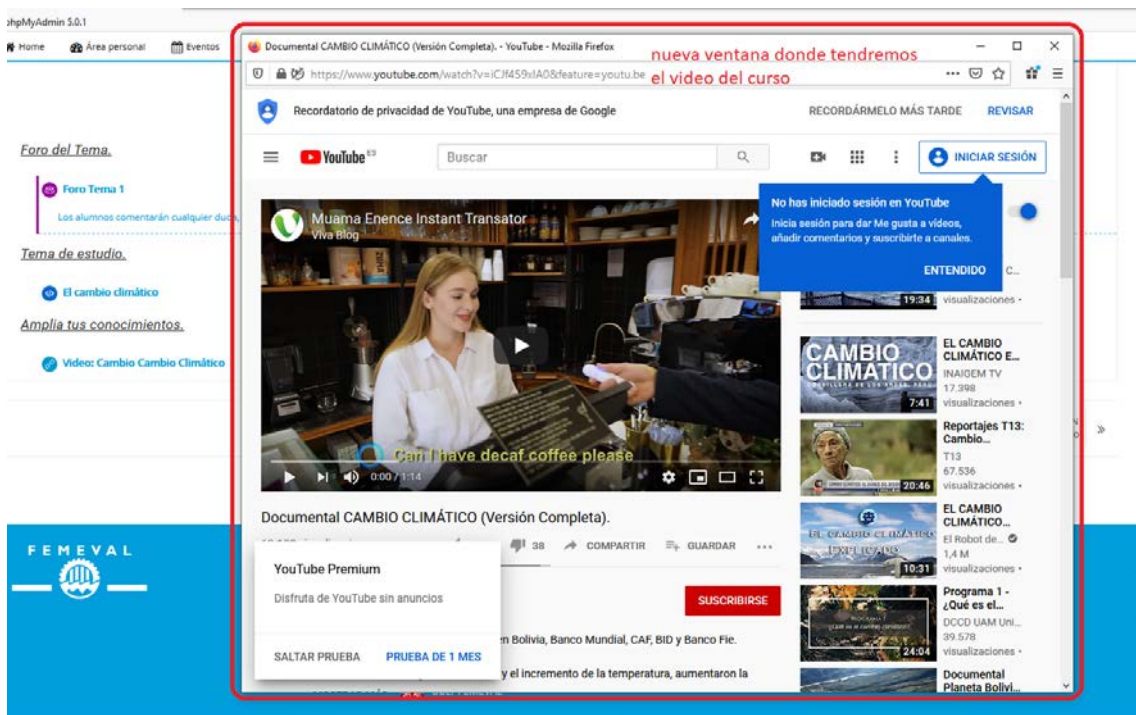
phpMyAdmin 5.0.1

Home Área personal Eventos

Foro del Tema.

Foro Tema 1

Los alumnos comentarán cualquier duda,

Tema de estudio.

El cambio climático

Amplia tus conocimientos.

Video: Cambio Cambio Climático

FEMEVAL

Documental CAMBIO CLIMÁTICO (Versión Completa). - YouTube - Mozilla Firefox

nueva ventana donde tendremos el video del curso

https://www.youtube.com/watch?v=iCJf459xIA0&feature=youtu.be

Recordatorio de privacidad de YouTube, una empresa de Google

RECORDÁRMELO MÁS TARDE REVISAR

YouTube ES

Buscar

INICIAR SESIÓN

No has iniciado sesión en YouTube

Inicia sesión para dar Me gusta a vídeos, añadir comentarios y suscribirte a canales.

ENTENDIDO

Muama Enence Instant Transator

Viva Blog

Can I have decaf coffee please

0:00 / 1:14

Documental CAMBIO CLIMÁTICO (Versión Completa).

38 COMPARTIR GUARDAR

YouTube Premium

Disfruta de YouTube sin anuncios

SALTAR PRUEBA PRUEBA DE 1 MES

SUSCRIBIRSE

en Bolivia, Banco Mundial, CAF, BID y Banco Fie.

y el incremento de la temperatura, aumentaron la

C...

19:34 visualizaciones •

CAMBIO CLIMÁTICO

7:41

EL CAMBIO CLIMÁTICO E...

INAIGEM TV

17.398 visualizaciones •

20:46

Reportajes T13: Cambio...

T13

67.536 visualizaciones •

EL CAMBIO CLIMÁTICO EXPLICADO

10:31

EL CAMBIO CLIMÁTICO...

El Robot de...

1,4 M visualizaciones •

24:04

Programa 1 - ¿Qué es el...

DCCD UAM Uni...

39.578 visualizaciones •

Documental Planeta Bolivi...